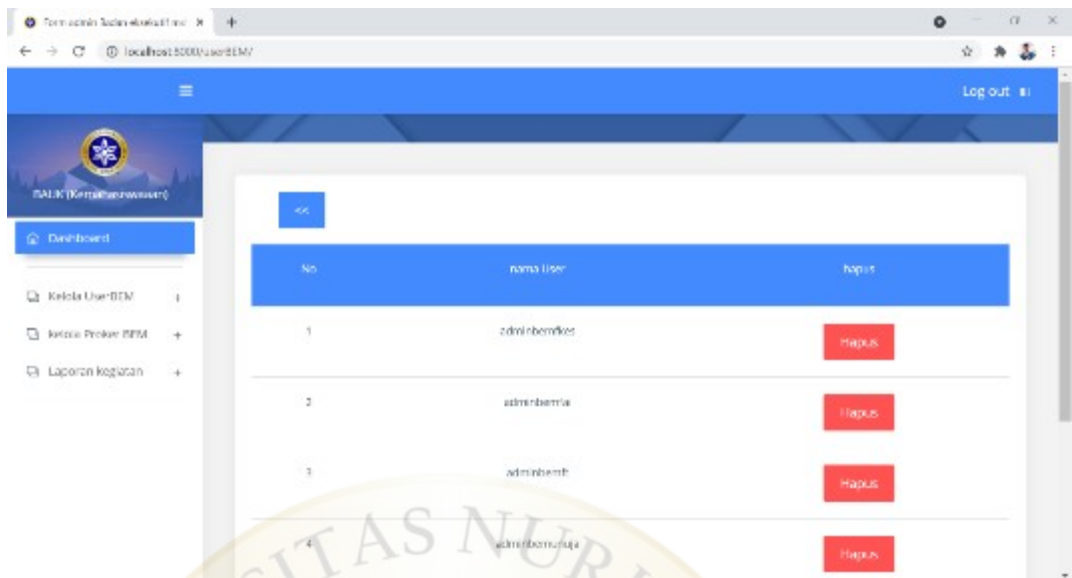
Form admin Badan eksekutif ma ×

localhost:5000/userBEM/

Log out

BAUK (Kemahasiswaan)

Dashboard

Kelola UserBEM +

Kelola Proker BEM +

Laporan kegiatan +

<<

| No | nama User | hapus |
|---|---|---|
| 1 | adminbemfkes | Hapus |
| 2 | adminbemfai | Hapus |
| 3 | adminbemft | Hapus |
| 4 | adminbemunuja | Hapus |

SITAS NUR